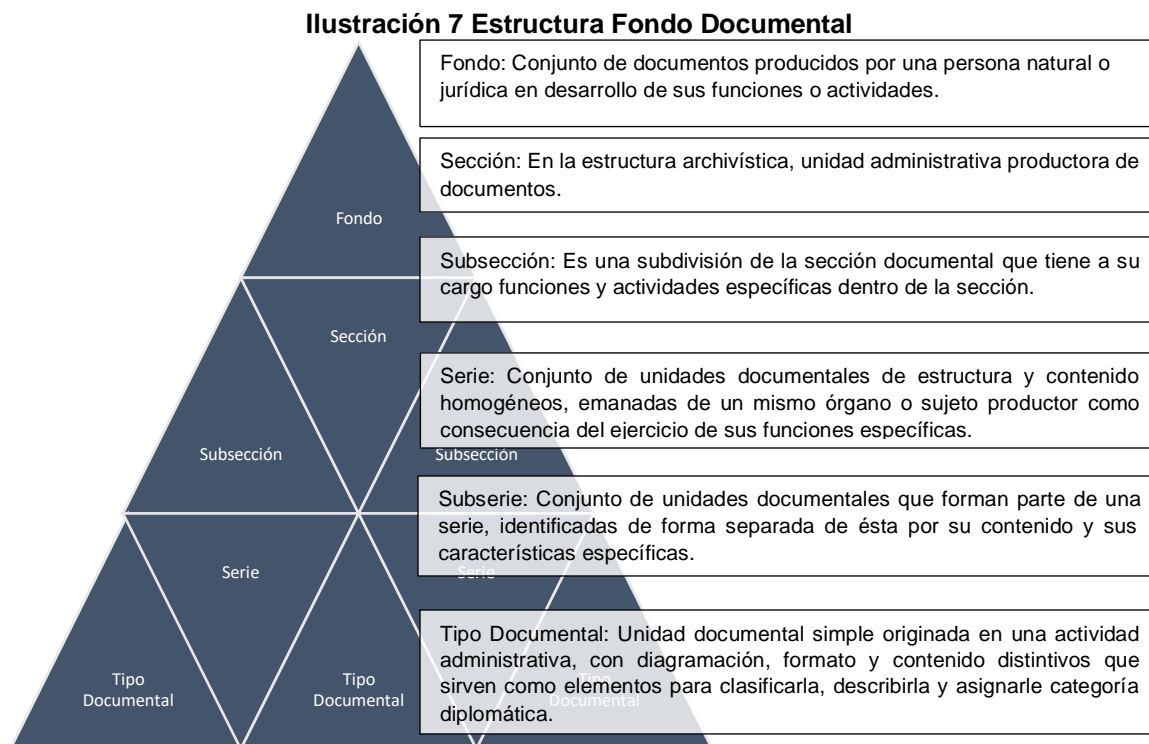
Ilustración 7 Estructura Fondo Documental

Fondo: Conjunto de documentos producidos por una persona natural o jurídica en desarrollo de sus funciones o actividades.

Sección: En la estructura archivística, unidad administrativa productora de documentos.

Subsección: Es una subdivisión de la sección documental que tiene a su cargo funciones y actividades específicas dentro de la sección.

Serie: Conjunto de unidades documentales de estructura y contenido homogéneos, emanadas de un mismo órgano o sujeto productor como consecuencia del ejercicio de sus funciones específicas.

Subserie: Conjunto de unidades documentales que forman parte de una serie, identificadas de forma separada de ésta por su contenido y sus características específicas.

Tipo Documental: Unidad documental simple originada en una actividad administrativa, con diagramación, formato y contenido distintivos que sirven como elementos para clasificarla, describirla y asignarle categoría diplomática.

Fondo

Sección

Subsección

Subsección

Serie

Serie

Tipo Documental

Tipo Documental

Tipo Documental